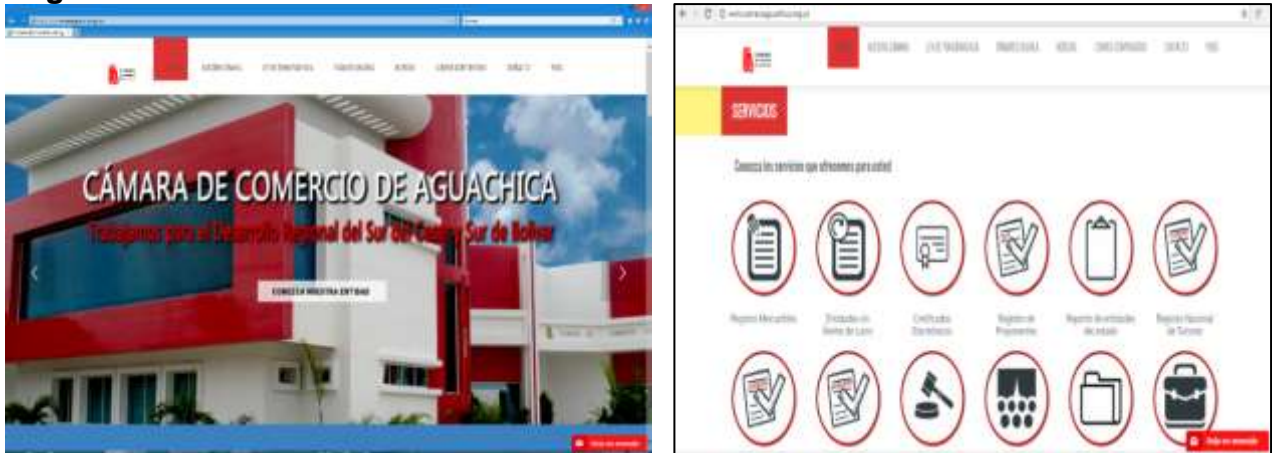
CÁMARA DE COMERCIO DE AGUACHICA

Trabajamos para el Desarrollo Regional del Sur del Cesar y Sur de Bolívar

CONOZCA NUESTRA ENTIDAD

SERVICIOS

Conozca los servicios que ofrecemos para usted

Registro Mercantil

Entidades sin Ánimo de Lucro

Certificados Electrónicos

Registro de Proponentes

Registro de entidades del estado

Registro Nacional de Turismo